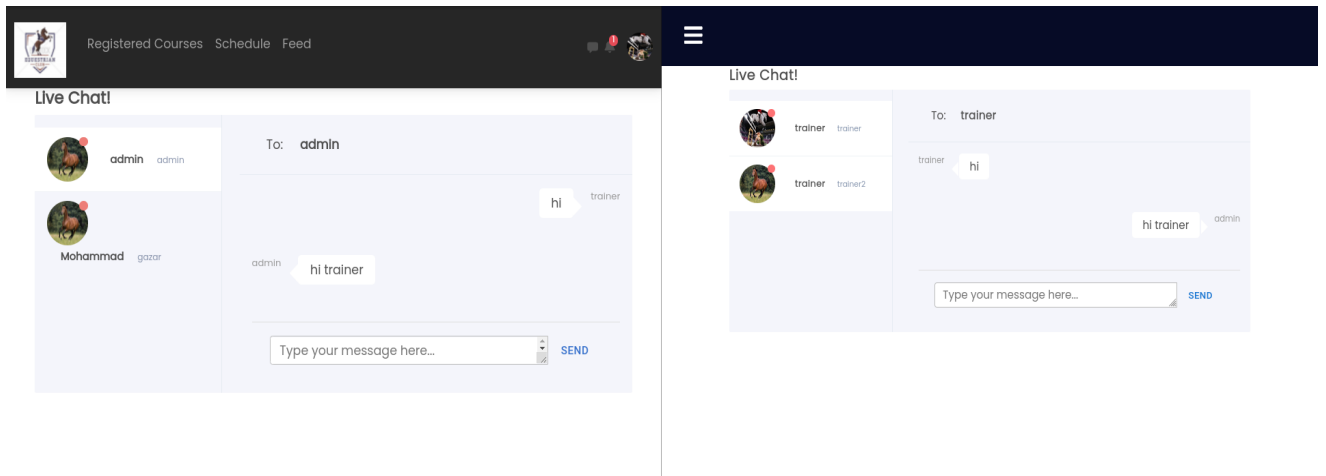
Registered Courses Schedule Feed

Live Chat!

admin admin

Mohammad gazar

To: admin

hi trainer

admin hi trainer

Type your message here...

SEND

Live Chat!

trainer trainer

trainer trainer2

To: trainer

trainer hi

hi trainer admin

Type your message here...

SEND